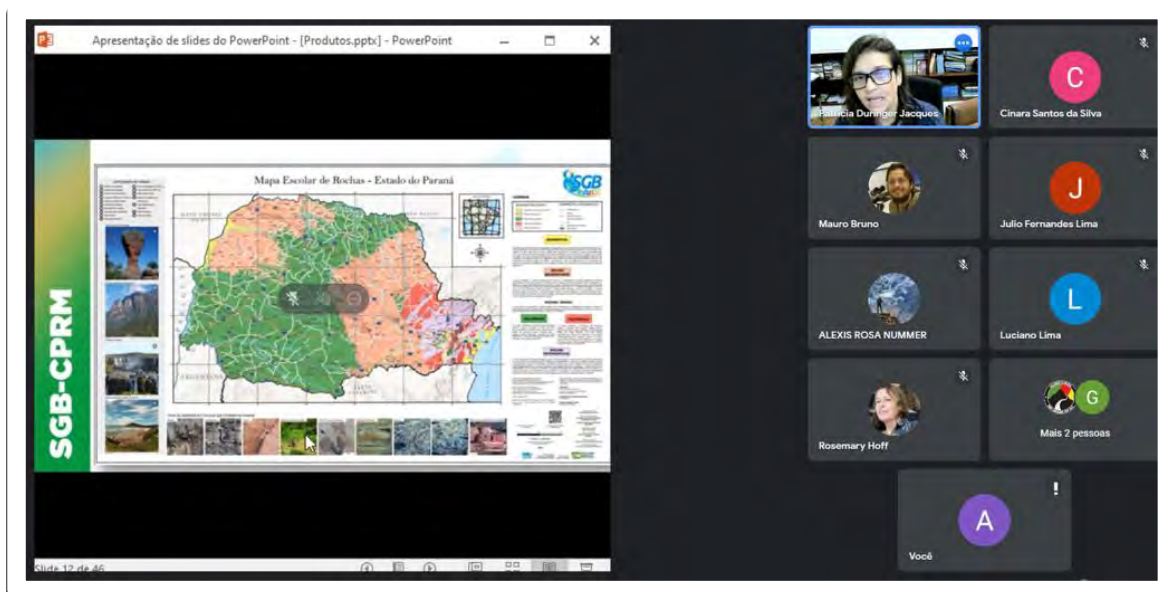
Apresentação de slides do PowerPoint - [Produtos.pptx] - PowerPoint

SGB-CPRM

Mapa Escolar de Rochas - Estado do Paraná

SGB

Slide 12 de 46

Patricia Duringer Jacques

C
Cinara Santos da Silva

Mauro Bruno

J
Julio Fernandes Lima

ALEXIS ROSA NUMMER

L
Luciano Lima

Rosemary Hoff

G
Mais 2 pessoas

A
Você